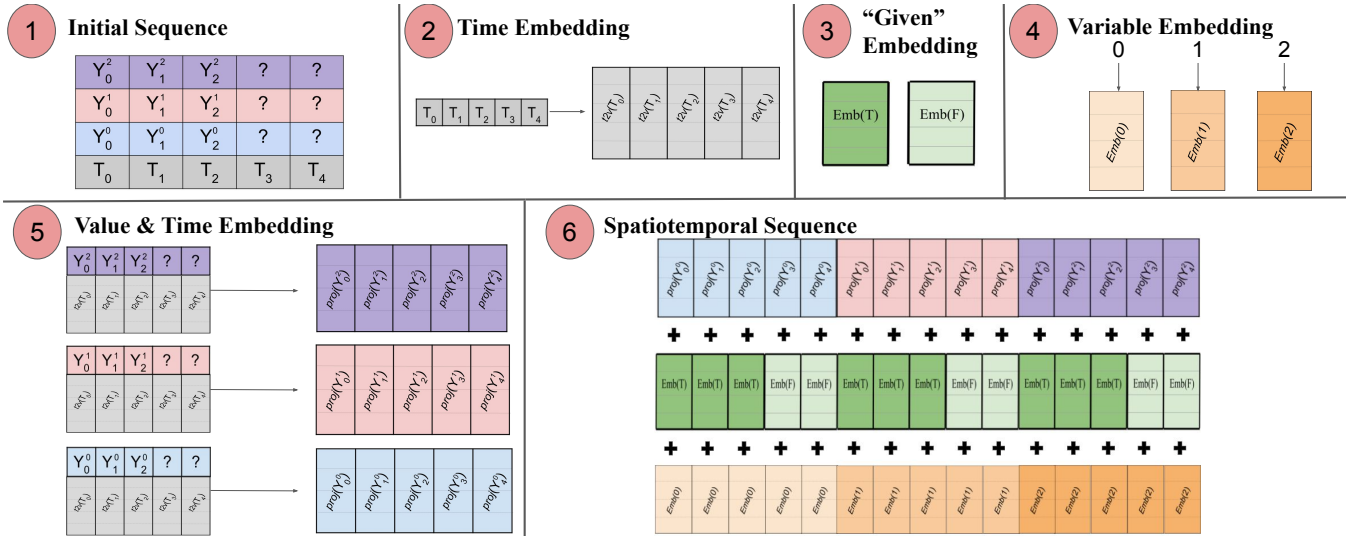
1 Initial Sequence

| $Y^2_0$ | $Y^2_1$ | $Y^2_2$ | ? | ? |
|---|---|---|---|---|
| $Y^1_0$ | $Y^1_1$ | $Y^1_2$ | ? | ? |
| $Y^0_0$ | $Y^0_1$ | $Y^0_2$ | ? | ? |
| $T_0$ | $T_1$ | $T_2$ | $T_3$ | $T_4$ |

2 Time Embedding

$T_0$ $T_1$ $T_2$ $T_3$ $T_4$

$t2v(T_0)$ $t2v(T_1)$ $t2v(T_2)$ $t2v(T_3)$ $t2v(T_4)$

3 "Given" Embedding

Emb(T) Emb(F)

4 Variable Embedding

0 1 2

Emb(0) Emb(1) Emb(2)

5 Value & Time Embedding

$Y^2_0$ $Y^2_1$ $Y^2_2$ ? ?
$t2v(T_0)$ $t2v(T_1)$ $t2v(T_2)$ $t2v(T_3)$ $t2v(T_4)$
$proj(Y^2_0)$ $proj(Y^2_1)$ $proj(Y^2_2)$ $proj(Y^2_3)$ $proj(Y^2_4)$

$Y^1_0$ $Y^1_1$ $Y^1_2$ ? ?
$t2v(T_0)$ $t2v(T_1)$ $t2v(T_2)$ $t2v(T_3)$ $t2v(T_4)$
$proj(Y^1_0)$ $proj(Y^1_1)$ $proj(Y^1_2)$ $proj(Y^1_3)$ $proj(Y^1_4)$

$Y^0_0$ $Y^0_1$ $Y^0_2$ ? ?
$t2v(T_0)$ $t2v(T_1)$ $t2v(T_2)$ $t2v(T_3)$ $t2v(T_4)$
$proj(Y^0_0)$ $proj(Y^0_1)$ $proj(Y^0_2)$ $proj(Y^0_3)$ $proj(Y^0_4)$

6 Spatiotemporal Sequence

$proj(Y^0_0)$ $proj(Y^0_1)$ $proj(Y^0_2)$ $proj(Y^0_3)$ $proj(Y^0_4)$ $proj(Y^1_0)$ $proj(Y^1_1)$ $proj(Y^1_2)$ $proj(Y^1_3)$ $proj(Y^1_4)$ $proj(Y^2_0)$ $proj(Y^2_1)$ $proj(Y^2_2)$ $proj(Y^2_3)$ $proj(Y^2_4)$

+ + + + + + + + + + + + + + +

Emb(T) Emb(T) Emb(T) Emb(F) Emb(F) Emb(T) Emb(T) Emb(T) Emb(F) Emb(F) Emb(T) Emb(T) Emb(T) Emb(F) Emb(F)

+ + + + + + + + + + + + + + +

Emb(0) Emb(0) Emb(0) Emb(0) Emb(0) Emb(1) Emb(1) Emb(1) Emb(1) Emb(1) Emb(2) Emb(2) Emb(2) Emb(2) Emb(2)